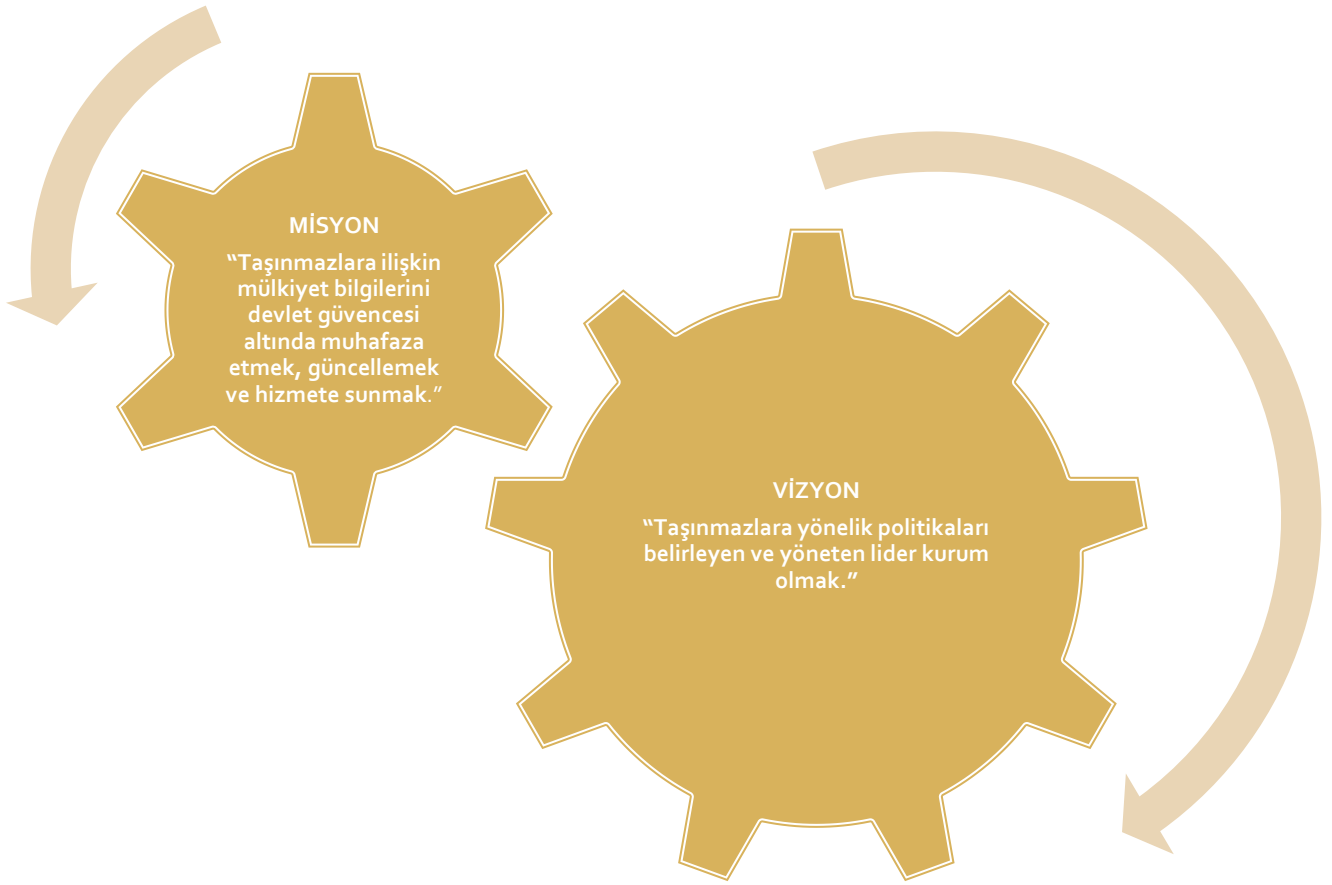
MİSYON

“Taşınmazlara ilişkin mülkiyet bilgilerini devlet güvencesi altında muhafaza etmek, güncellemek ve hizmete sunmak.”

VİZYON

“Taşınmazlara yönelik politikaları belirleyen ve yöneten lider kurum olmak.”